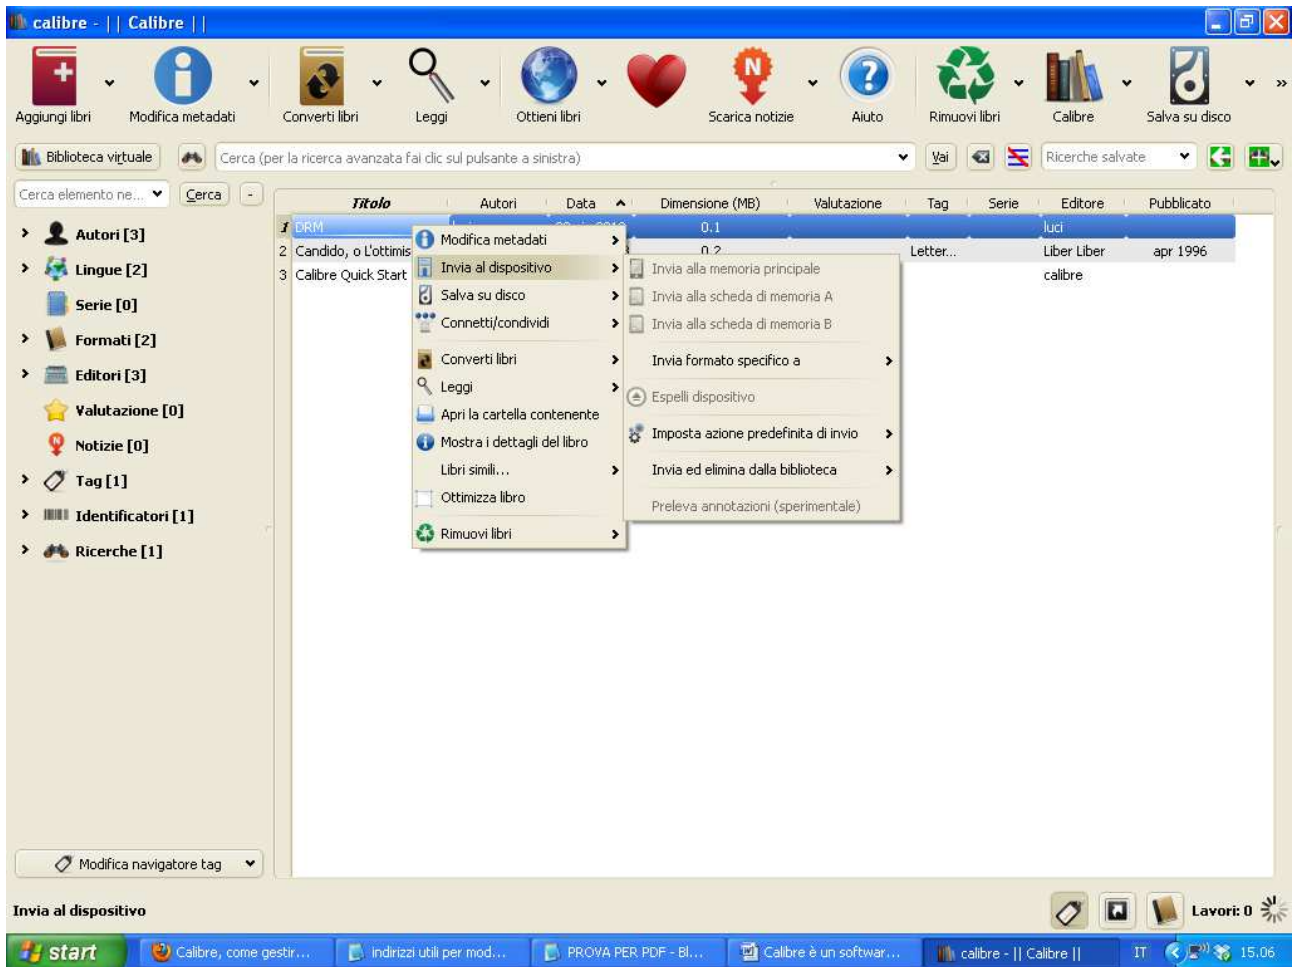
calibre - || Calibre ||

Aggiungi libri
Modifica metadati
Converti libri
Leggi
Ottieni libri
Scarica notizie
Aiuto
Rimuovi libri
Calibre
Salva su disco

Biblioteca virtuale
Cerca (per la ricerca avanzata fai clic sul pulsante a sinistra)
Vai
Ricerche salvate

Cerca elemento ne...
Cerca

Autori [3]
Lingue [2]
Serie [0]
Formati [2]
Editori [3]
Valutazione [0]
Notizie [0]
Tag [1]
Identificatori [1]
Ricerche [1]

| | Titolo | Autori | Data | Dimensione (MB) | Valutazione | Tag | Serie | Editore | Pubblicato |
|---|---|---|---|---|---|---|---|---|---|
| 1 | DRM | | | 0.1 | | | | luci | |
| 2 | Candido, o L'ottimis | | | 0.2 | | Letter... | | Liber Liber | apr 1996 |
| 3 | Calibre Quick Start | | | | | | | calibre | |

Modifica metadati
Invia al dispositivo
Salva su disco
Connetti/condividi
Converti libri
Leggi
Apri la cartella contenente
Mostra i dettagli del libro
Libri simili...
Ottimizza libro
Rimuovi libri

Invia alla memoria principale
Invia alla scheda di memoria A
Invia alla scheda di memoria B
Invia formato specifico a
Espelli dispositivo
Imposta azione predefinita di invio
Invia ed elimina dalla biblioteca
Preleva annotazioni (sperimentale)

Modifica navigatore tag

Invia al dispositivo
Lavori: 0

start
Calibre, come gestir...
indirizzi utili per mod...
PROVA PER PDF - Bl...
Calibre è un softwar...
calibre - || Calibre ||
IT
15.06